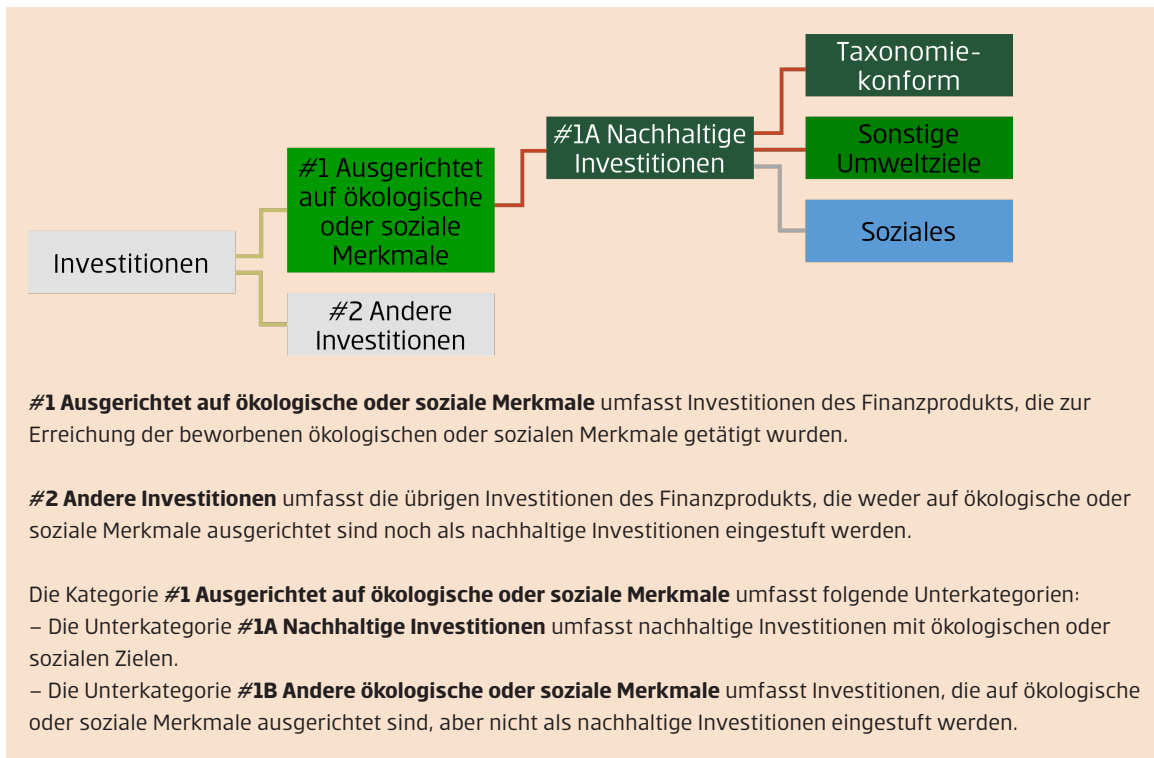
Investitionen

#1 Ausgerichtet auf ökologische oder soziale Merkmale

#2 Andere Investitionen

#1A Nachhaltige Investitionen

Taxonomiekonform

Sonstige Umweltziele

Soziales

**#1 Ausgerichtet auf ökologische oder soziale Merkmale** umfasst Investitionen des Finanzprodukts, die zur Erreichung der beworbenen ökologischen oder sozialen Merkmale getätigt wurden.

**#2 Andere Investitionen** umfasst die übrigen Investitionen des Finanzprodukts, die weder auf ökologische oder soziale Merkmale ausgerichtet sind noch als nachhaltige Investitionen eingestuft werden.

Die Kategorie **#1 Ausgerichtet auf ökologische oder soziale Merkmale** umfasst folgende Unterkategorien:
– Die Unterkategorie **#1A Nachhaltige Investitionen** umfasst nachhaltige Investitionen mit ökologischen oder sozialen Zielen.
– Die Unterkategorie **#1B Andere ökologische oder soziale Merkmale** umfasst Investitionen, die auf ökologische oder soziale Merkmale ausgerichtet sind, aber nicht als nachhaltige Investitionen eingestuft werden.